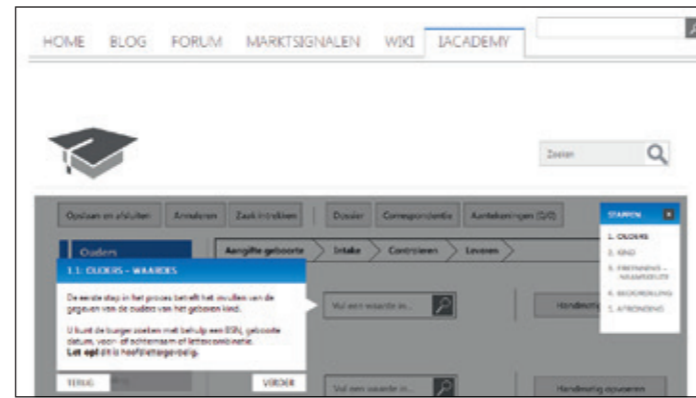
HOME BLOG FORUM MARKTSIGNALEN WIKI IACADEMY

Zoeken

Opslaan en afsluiten Annuleren Zaak intrekken Dossier Correspondentie Aantekeningen (0/0)

STAPPEN

1. OUDERS
2. KIND
3. ERKENNING – NAAMKEUZE
4. BEOORDELING
5. AFRONDING

Ouders

Aangifte geboorte Intake Controleren Leveren

1.1: OUDERS – WAARDES

De eerste stap in het proces betreft het invullen van de gegeven van de ouders van het geboren kind.

U kunt de burger zoeken met behulp een BSN, geboorte datum, voor- of achternaam of lettercombinatie.
Let op! dit is hoofdlettergevoelig.

TERUG VERDER

Vul een waarde in...

Handmatig

Vul een waarde in...

Handmatig opvoeren